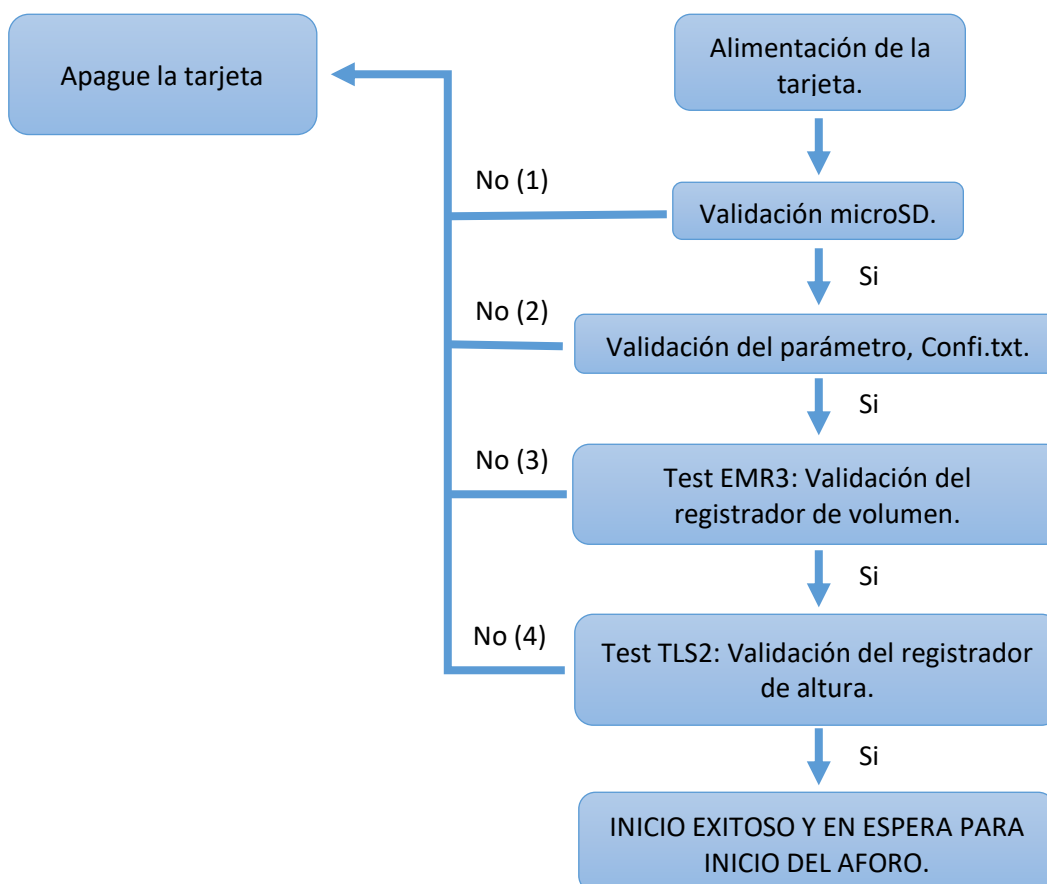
Alimentación de la tarjeta.

Apague la tarjeta

No (1)

Validación microSD.

Si

No (2)

Validación del parámetro, Confi.txt.

Si

No (3)

Test EMR3: Validación del registrador de volumen.

Si

No (4)

Test TLS2: Validación del registrador de altura.

Si

INICIO EXITOSO Y EN ESPERA PARA INICIO DEL AFORO.